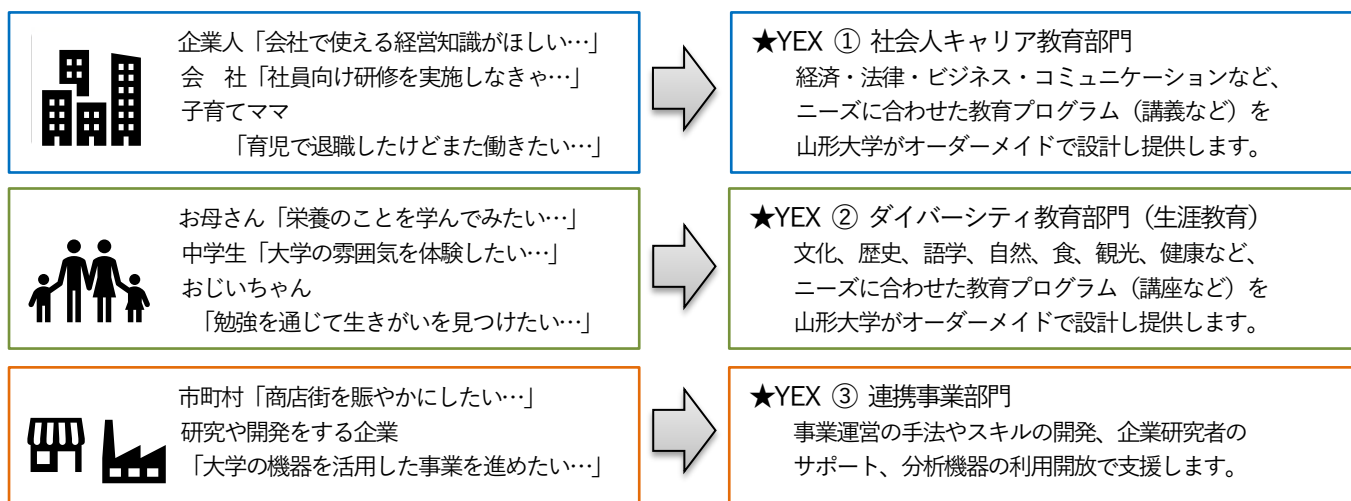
企業人「会社で使える経営知識がほしい…」
会　社「社員向け研修を実施しなきゃ…」
子育てママ
「育児で退職したけどまた働きたい…」

★YEX ① 社会人キャリア教育部門
経済・法律・ビジネス・コミュニケーションなど、ニーズに合わせた教育プログラム（講義など）を山形大学がオーダーメイドで設計し提供します。

お母さん「栄養のことを学んでみたい…」
中学生「大学の雰囲気を体験したい…」
おじいちゃん
「勉強を通じて生きがいを見つけたい…」

★YEX ② ダイバーシティ教育部門（生涯教育）
文化、歴史、語学、自然、食、観光、健康など、ニーズに合わせた教育プログラム（講座など）を山形大学がオーダーメイドで設計し提供します。

市町村「商店街を賑やかにしたい…」
研究や開発をする企業
「大学の機器を活用した事業を進めたい…」

★YEX ③ 連携事業部門
事業運営の手法やスキルの開発、企業研究者のサポート、分析機器の利用開放で支援します。